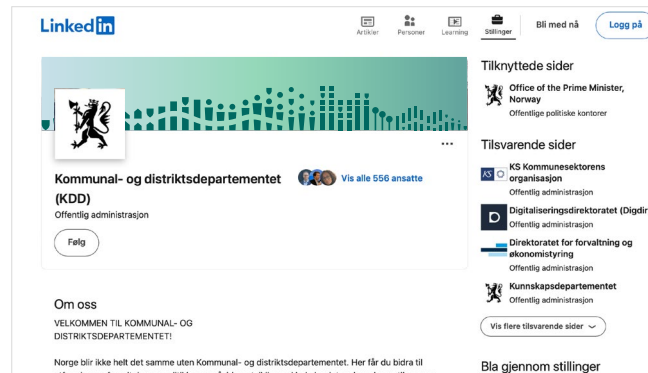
LinkedIn

Artikler Personer Learning Stillinger

Bli med nå

Logg på

Kommunal- og distriktsdepartementet (KDD)

Offentlig administrasjon

Se alle 556 ansatte

Følg

Om oss

VELKOMMEN TIL KOMMUNAL- OG DISTRIKTSDEPARTEMENTET!

Norge blir ikke helt det samme uten Kommunal- og distriktsdepartementet. Her får du bidra til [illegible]

Tilknyttede sider

Office of the Prime Minister, Norway
Offentlige politiske kontorer

Tilsvarende sider

KS Kommunesektorens organisasjon
Offentlig administrasjon

Digitaliseringsdirektoratet (Digdir
Offentlig administrasjon

Direktoratet for forvaltning og økonomistyring
Offentlig administrasjon

Kunnskapsdepartementet
Offentlig administrasjon

Vis flere tilsvarende sider

Bla gjennom stillinger